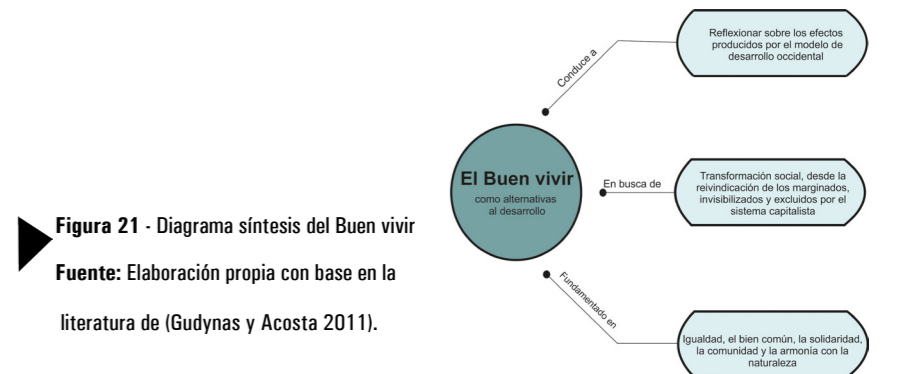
Figura 21 - Diagrama síntesis del Buen vivir

Fuente: Elaboración propia con base en la literatura de (Gudynas y Acosta 2011).

El Buen vivir
como alternativas al desarrollo

Conduce a

Reflexionar sobre los efectos producidos por el modelo de desarrollo occidental

En busca de

Transformación social, desde la reivindicación de los marginados, invisibilizados y excluidos por el sistema capitalista

Fundamentado en

Igualdad, el bien común, la solidaridad, la comunidad y la armonía con la naturaleza